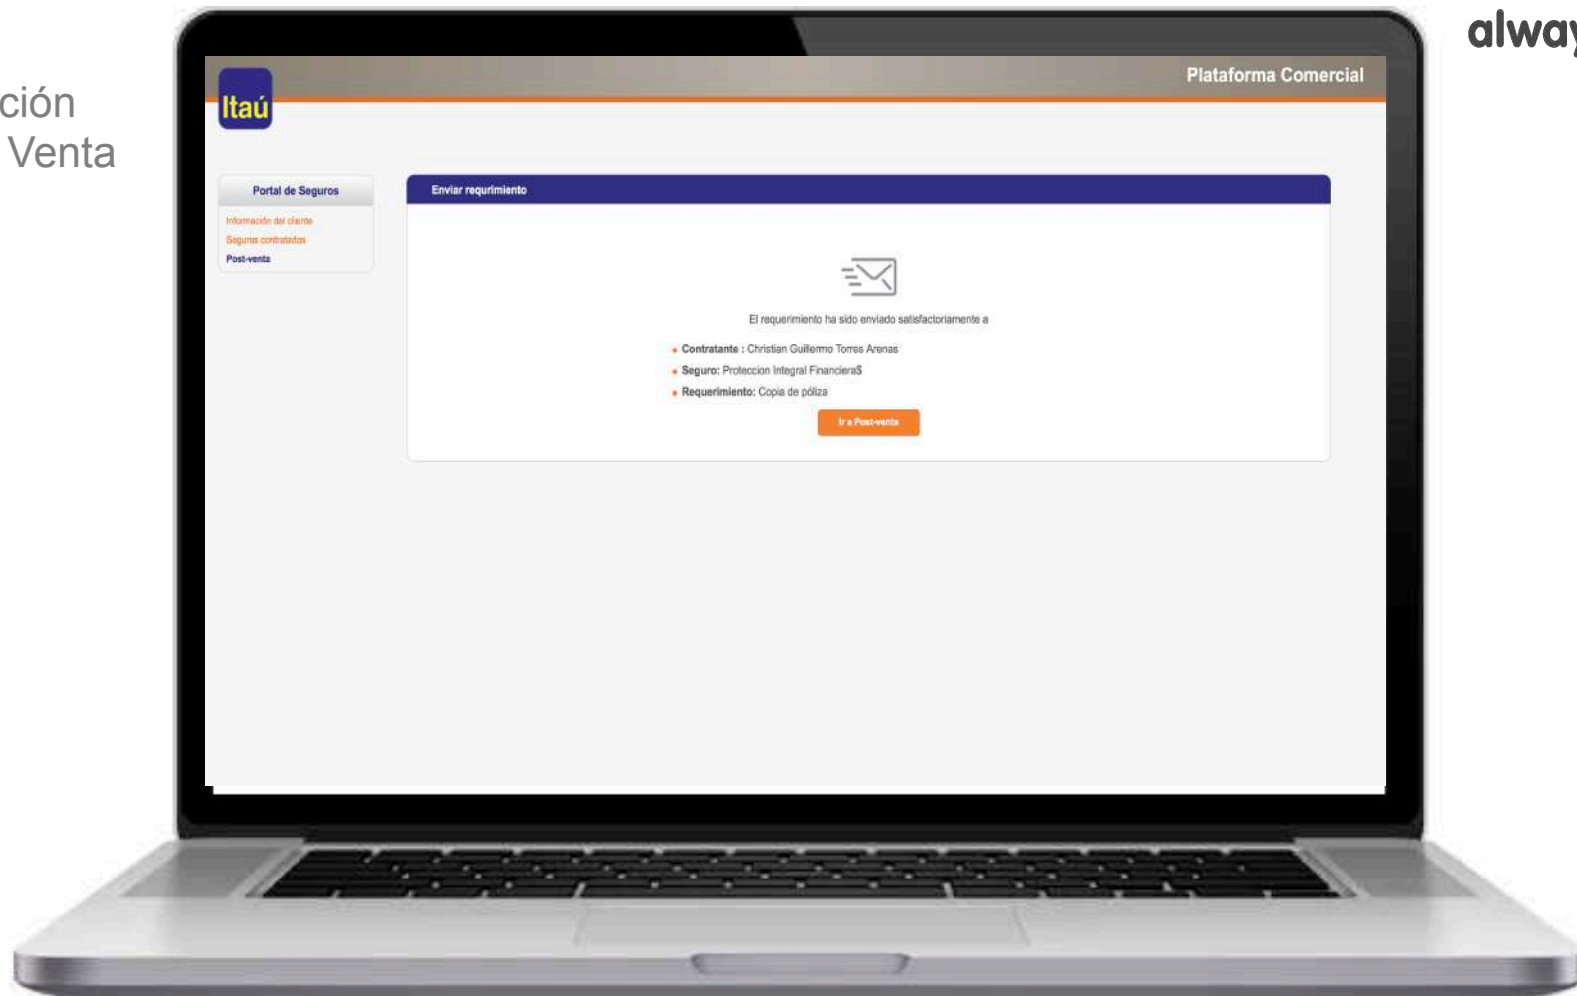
ción
Venta

alwa

Itaú

Plataforma Comercial

Portal de Seguros

Información del cliente
Seguros contratados
Post-venta

Enviar requrimiento

El requerimiento ha sido enviado satisfactoriamente a

Contratante : Christian Guillermo Torres Arenas
Seguro: Proteccion Integral Financiera$
Requerimiento: Copia de póliza

Ir a Post-venta